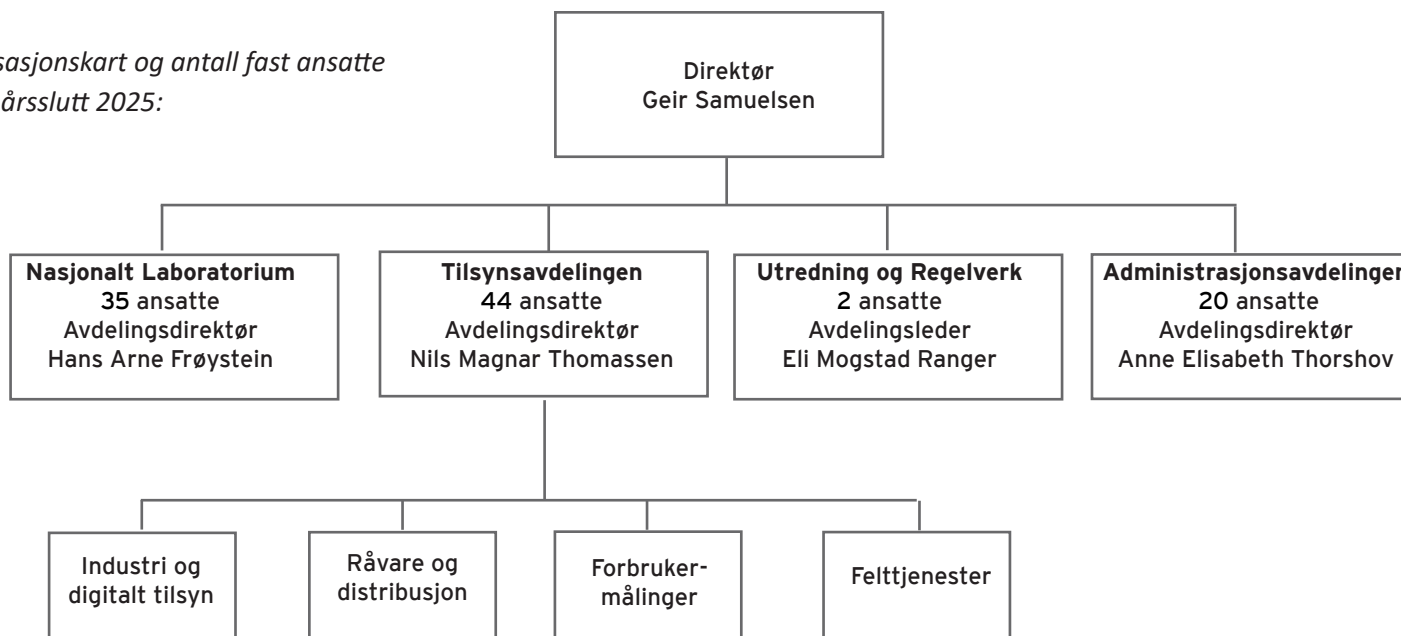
sasjonskart og antall fast ansatte årsslutt 2025:

Direktør
Geir Samuelsen

**Nasjonalt Laboratorium**
35 ansatte
Avdelingsdirektør
Hans Arne Frøystein

**Tilsynsavdelingen**
44 ansatte
Avdelingsdirektør
Nils Magnar Thomassen

**Utredning og Regelverk**
2 ansatte
Avdelingsleder
Eli Mogstad Ranger

**Administrasjonsavdelinge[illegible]**
20 ansatte
Avdelingsdirektør
Anne Elisabeth Thorshov

Industri og digitalt tilsyn

Råvare og distribusjon

Forbruker-målinger

Felttjenester